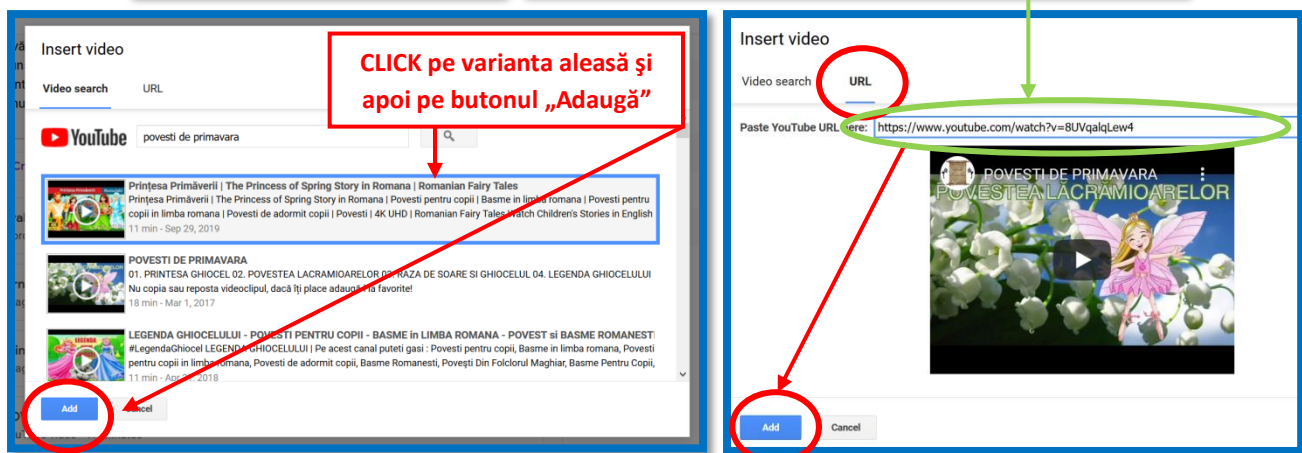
Insert video

Video search

URL

CLICK pe varianta aleasă şi apoi pe butonul „Adaugă”

YouTube

povesti de primavara

Prinţesa Primăverii | The Princess of Spring Story in Romana | Romanian Fairy Tales

Prinţesa Primăverii | The Princess of Spring Story in Romana | Povesti pentru copii | Basme in limba romana | Povesti pentru copii in limba romana | Povesti de adormit copii | Povesti | 4K UHD | Romanian Fairy Tales Watch Children's Stories in English

11 min - Sep 29, 2019

POVESTI DE PRIMAVARA

01. PRINTESA GHIOCEL 02. POVESTEA LACRAMIOARELOR 03. RAZA DE SOARE SI GHIOCELUL 04. LEGENDA GHIOCELULUI

Nu copia sau reposta videoclipul, dacă îţi place adaugă-l la favorite!

18 min - Mar 1, 2017

LEGENDA GHIOCELULUI - POVESTI PENTRU COPII - BASME in LIMBA ROMANA - POVEST si BASME ROMANEST

#LegendaGhiocel LEGENDA GHIOCELULUI | Pe acest canal puteti gasi : Povesti pentru copii, Basme in limba romana, Povesti pentru copii in limba romana, Povesti de adormit copii, Basme Romanesti, Poveşti Din Folclorul Maghiar, Basme Pentru Copii,

11 min - Apr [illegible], 2018

Add

Cancel

Insert video

Video search

URL

Paste YouTube URL here:

https://www.youtube.com/watch?v=8UVqalqLew4

POVESTI DE PRIMAVARA

POVESTEA LACRAMIOARELOR

Add

Cancel